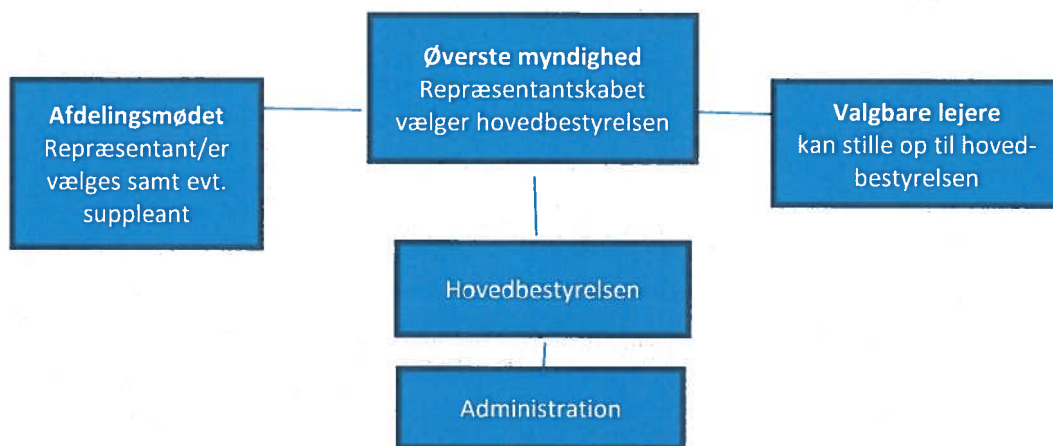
Øverste myndighed
Repræsentantskabet vælger hovedbestyrelsen

Afdelingsmødet
Repræsentant/er vælges samt evt. suppleant

Valgbare lejere
kan stille op til hovedbestyrelsen

Hovedbestyrelsen

Administration